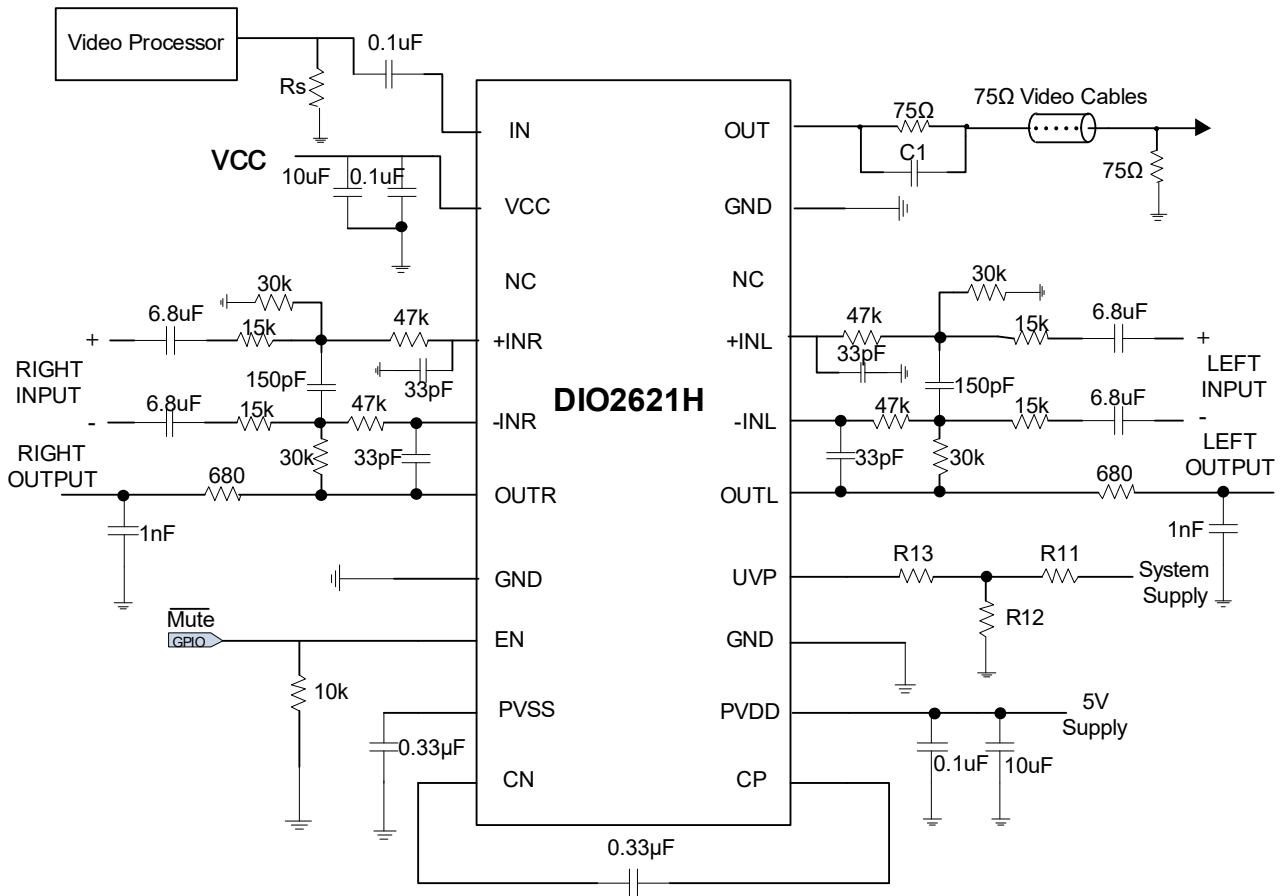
Video Processor
0.1uF
Rs
75Ω Video Cables
75Ω
C1
75Ω
VCC
10uF
0.1uF
IN
OUT
VCC
GND
NC
NC
30k
30k
6.8uF
47k
47k
6.8uF
+
15k
+INR
+INL
15k
+
33pF
RIGHT INPUT
150pF
33pF
DIO2621H
150pF
LEFT INPUT
6.8uF
47k
47k
6.8uF
-
15k
-INR
-INL
15k
-
RIGHT OUTPUT
30k
33pF
33pF
30k
LEFT OUTPUT
680
OUTR
OUTL
680
1nF
1nF
R13
R11
GND
UVP
System Supply
R12
$\overline{\text{Mute}}$
GPIO
EN
GND
10k
PVSS
PVDD
5V Supply
0.33µF
0.1uF
10uF
CN
CP
0.33µF